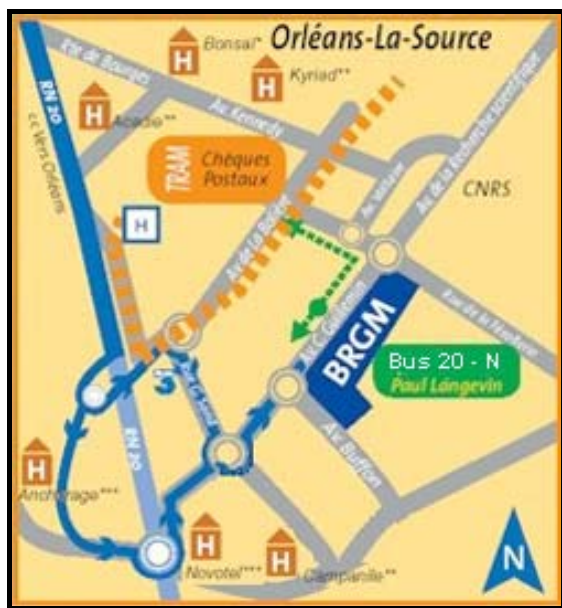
Orléans-La-Source

Bonsaï*
Kyriad**
Acadie**
Rte de Bourges
Av. Kennedy
RN 20
c.c. Vers Orléans
TRAM
Chèques Postaux
H
Av. de la Bolière
Av. Voltaire
Av. de la Recherche scientifique
CNRS
Rue de la Ferollerie
Av. C. Guillemin
BRGM
Bus 20 - N
Paul Langevin
3
Av. Buffon
Anchorage***
RN 20
Novotel***
Campanile**
N